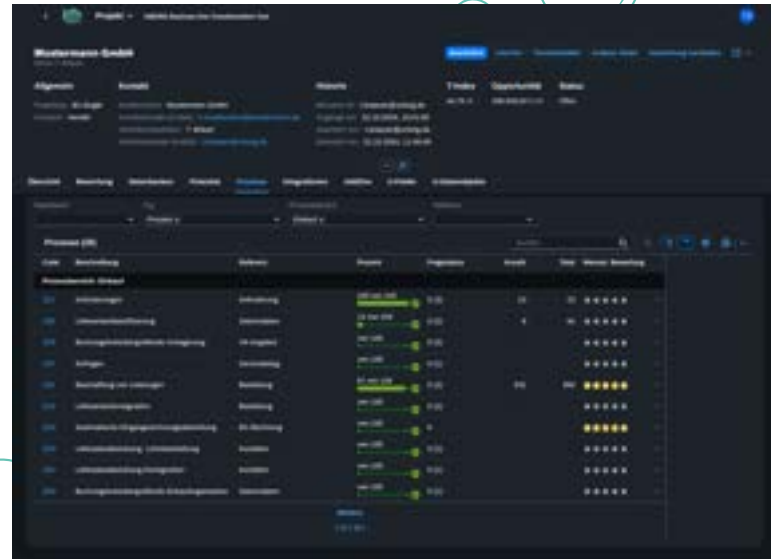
Projekt

Mustermann GmbH

Allgemein Kontakt Historie

Mustermann GmbH

Prozesse (20)

Code Bezeichnung Verfahren Projekt

Prozessbereich: Einkauf

Anforderungen

Lieferantenbeurteilung

Anfragen

Bestellung von Leistungen

Lieferantenverträge

Weitere